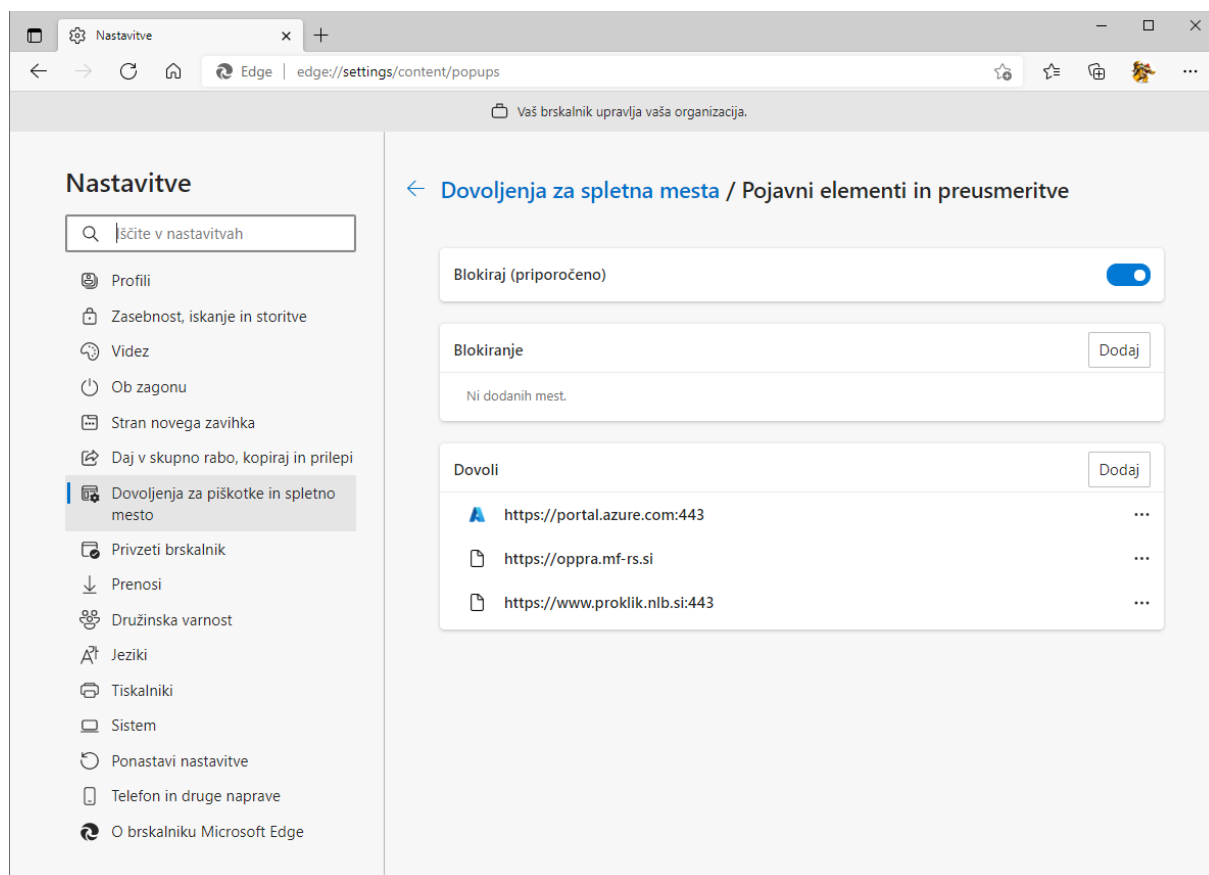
Nastavitve

Edge | edge://settings/content/popups

Vaš brskalnik upravlja vaša organizacija.

Nastavitve

Iščite v nastavitvah

Profili
Zasebnost, iskanje in storitve
Videz
Ob zagonu
Stran novega zavihka
Daj v skupno rabo, kopiraj in prilepi
Dovoljenja za piškotke in spletno mesto
Privzeti brskalnik
Prenosi
Družinska varnost
Jeziki
Tiskalniki
Sistem
Ponastavi nastavitve
Telefon in druge naprave
O brskalniku Microsoft Edge

Dovoljenja za spletna mesta / Pojavni elementi in preusmeritve

Blokiraj (priporočeno)

Blokiranje
Dodaj
Ni dodanih mest.

Dovoli
Dodaj
https://portal.azure.com:443
https://oppra.mf-rs.si
https://www.proklik.nlb.si:443